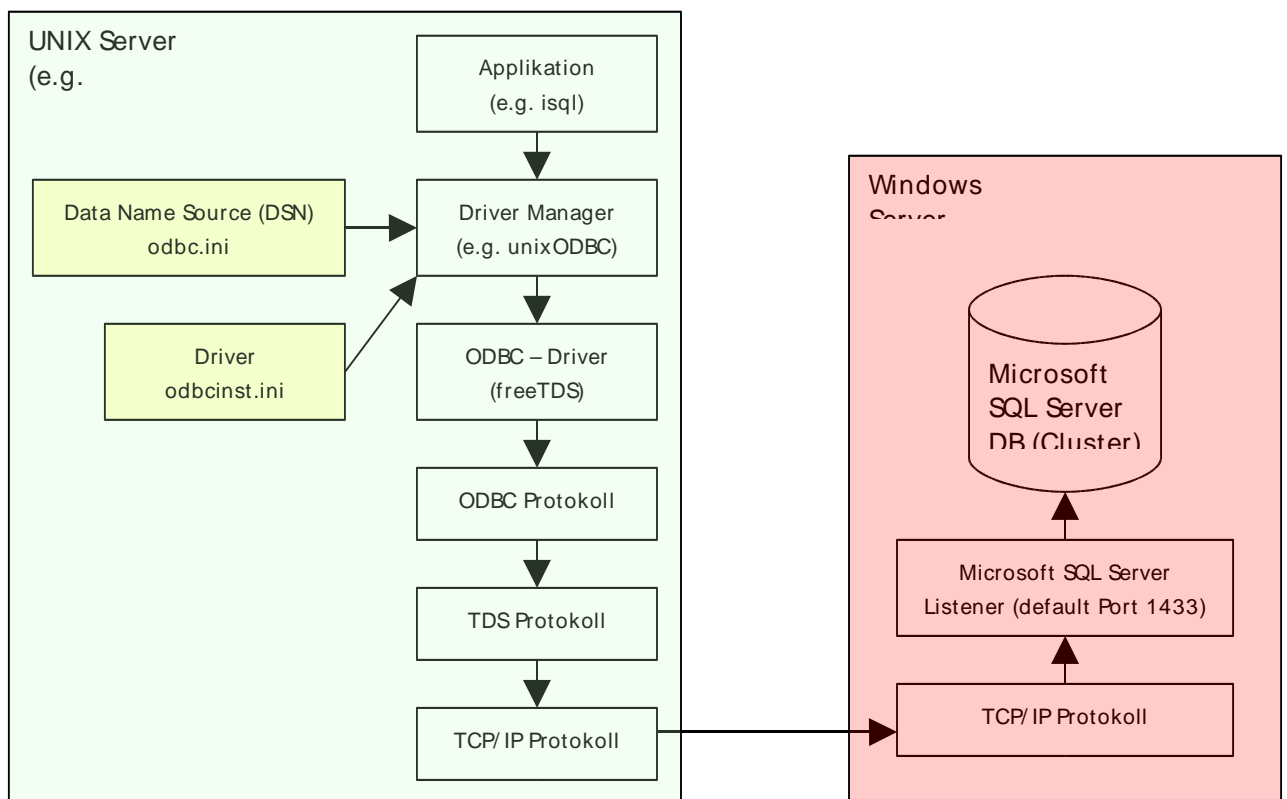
UNIX Server
(e.g.

Applikation
(e.g. isql)

Data Name Source (DSN)
odbc.ini

Driver Manager
(e.g. unixODBC)

Driver
odbcinst.ini

ODBC – Driver
(freeTDS)

ODBC Protokoll

TDS Protokoll

TCP/IP Protokoll

Windows
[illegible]

Microsoft
SQL Server
DB (Cluster)

Microsoft SQL Server
Listener (default Port 1433)

TCP/IP Protokoll